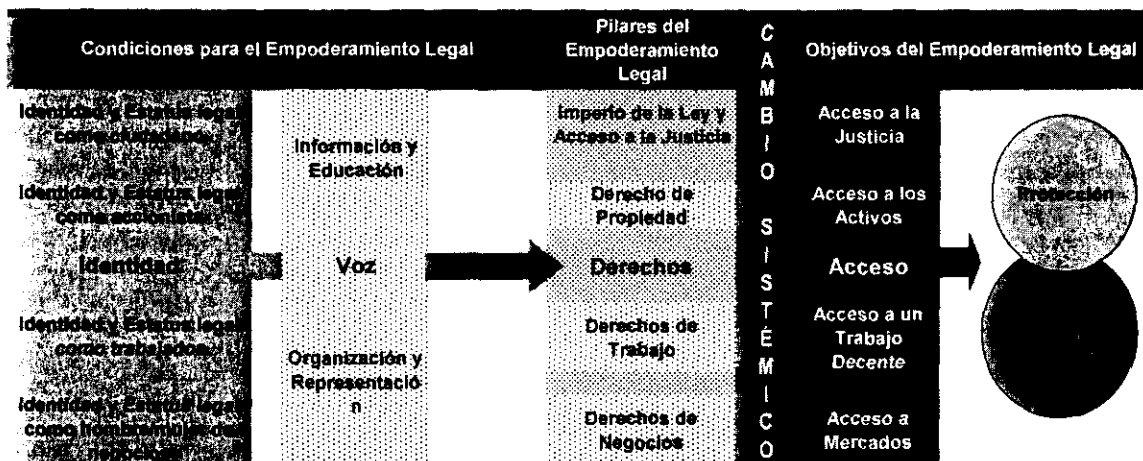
Condiciones para el Empoderamiento Legal

Pilares del Empoderamiento Legal

C A M B I O S I S T É M I C O

Objetivos del Empoderamiento Legal

Identidad y Estatus legal como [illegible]

Identidad y Estatus legal como accionista

Identidad

Identidad y Estatus legal como trabajador

Identidad y Estatus legal como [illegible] de negocios

Información y Educación

Voz

Organización y Representación

Imperio de la Ley y Acceso a la Justicia

Derecho de Propiedad

Derechos

Derechos de Trabajo

Derechos de Negocios

Acceso a la Justicia

Acceso a los Activos

Acceso

Acceso a un Trabajo Decente

Acceso a Mercados

Protección